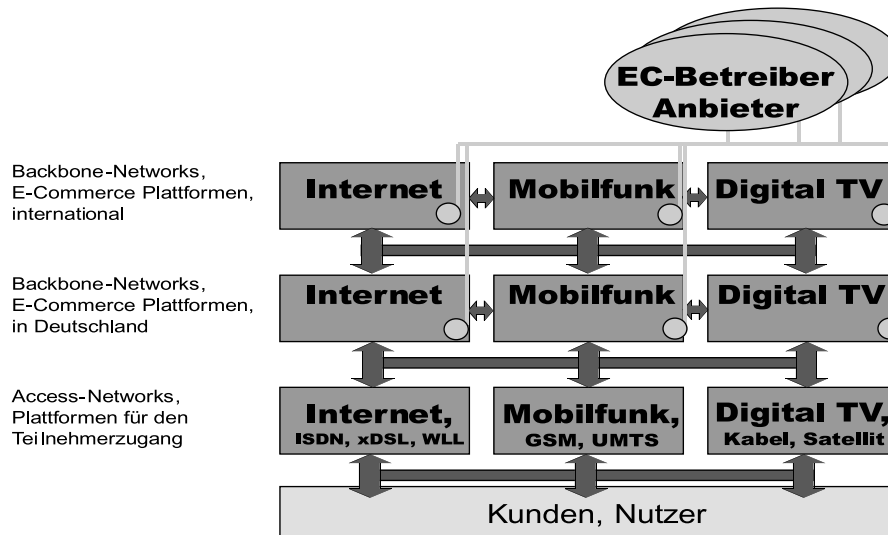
EC-Betreiber
Anbieter

Backbone-Networks, E-Commerce Plattformen, international

Internet
Mobilfunk
Digital TV

Backbone-Networks, E-Commerce Plattformen, in Deutschland

Internet
Mobilfunk
Digital TV

Access-Networks, Plattformen für den Teilnehmerzugang

Internet,
ISDN, xDSL, WLL
Mobilfunk,
GSM, UMTS
Digital TV,
Kabel, Satellit

Kunden, Nutzer